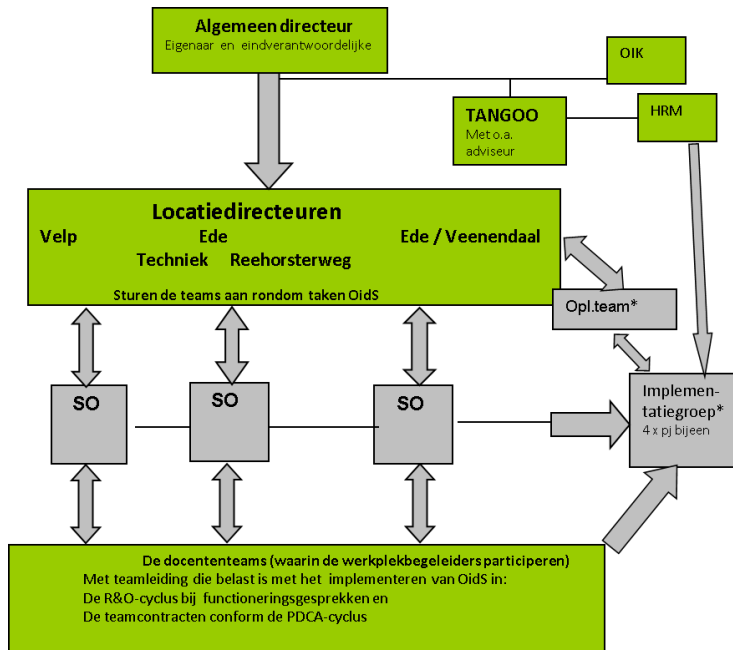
Algemeen directeur
Eigenaar en eindverantwoordelijke

OIK

TANGOO
Met o.a. adviseur

HRM

Locatiedirecteuren
Velp
Ede
Techniek
Reehorsterweg
Ede / Veenendaal
Sturen de teams aan rondom taken OidS

Opl.team*

SO

SO

SO

Implementatiegroep*
4 x pj bijeen

De docententeams (waarin de werkplekbegeleiders participeren)
Met teamleiding die belast is met het implementeren van OidS in:
De R&O-cyclus bij functioneringsgesprekken en
De teamcontracten conform de PDCA-cyclus